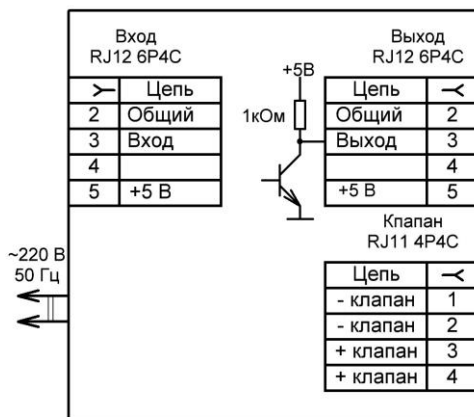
Вход
RJ12 6P4C

| ≻ | Цепь |
|---|---|
| 2 | Общий |
| 3 | Вход |
| 4 | |
| 5 | +5 В |

+5В

1кОм

Выход
RJ12 6P4C

| Цепь | ≺ |
|---|---|
| Общий | 2 |
| Выход | 3 |
| | 4 |
| +5 В | 5 |

~220 В
50 Гц

Клапан
RJ11 4P4C

| Цепь | ≺ |
|---|---|
| - клапан | 1 |
| - клапан | 2 |
| + клапан | 3 |
| + клапан | 4 |